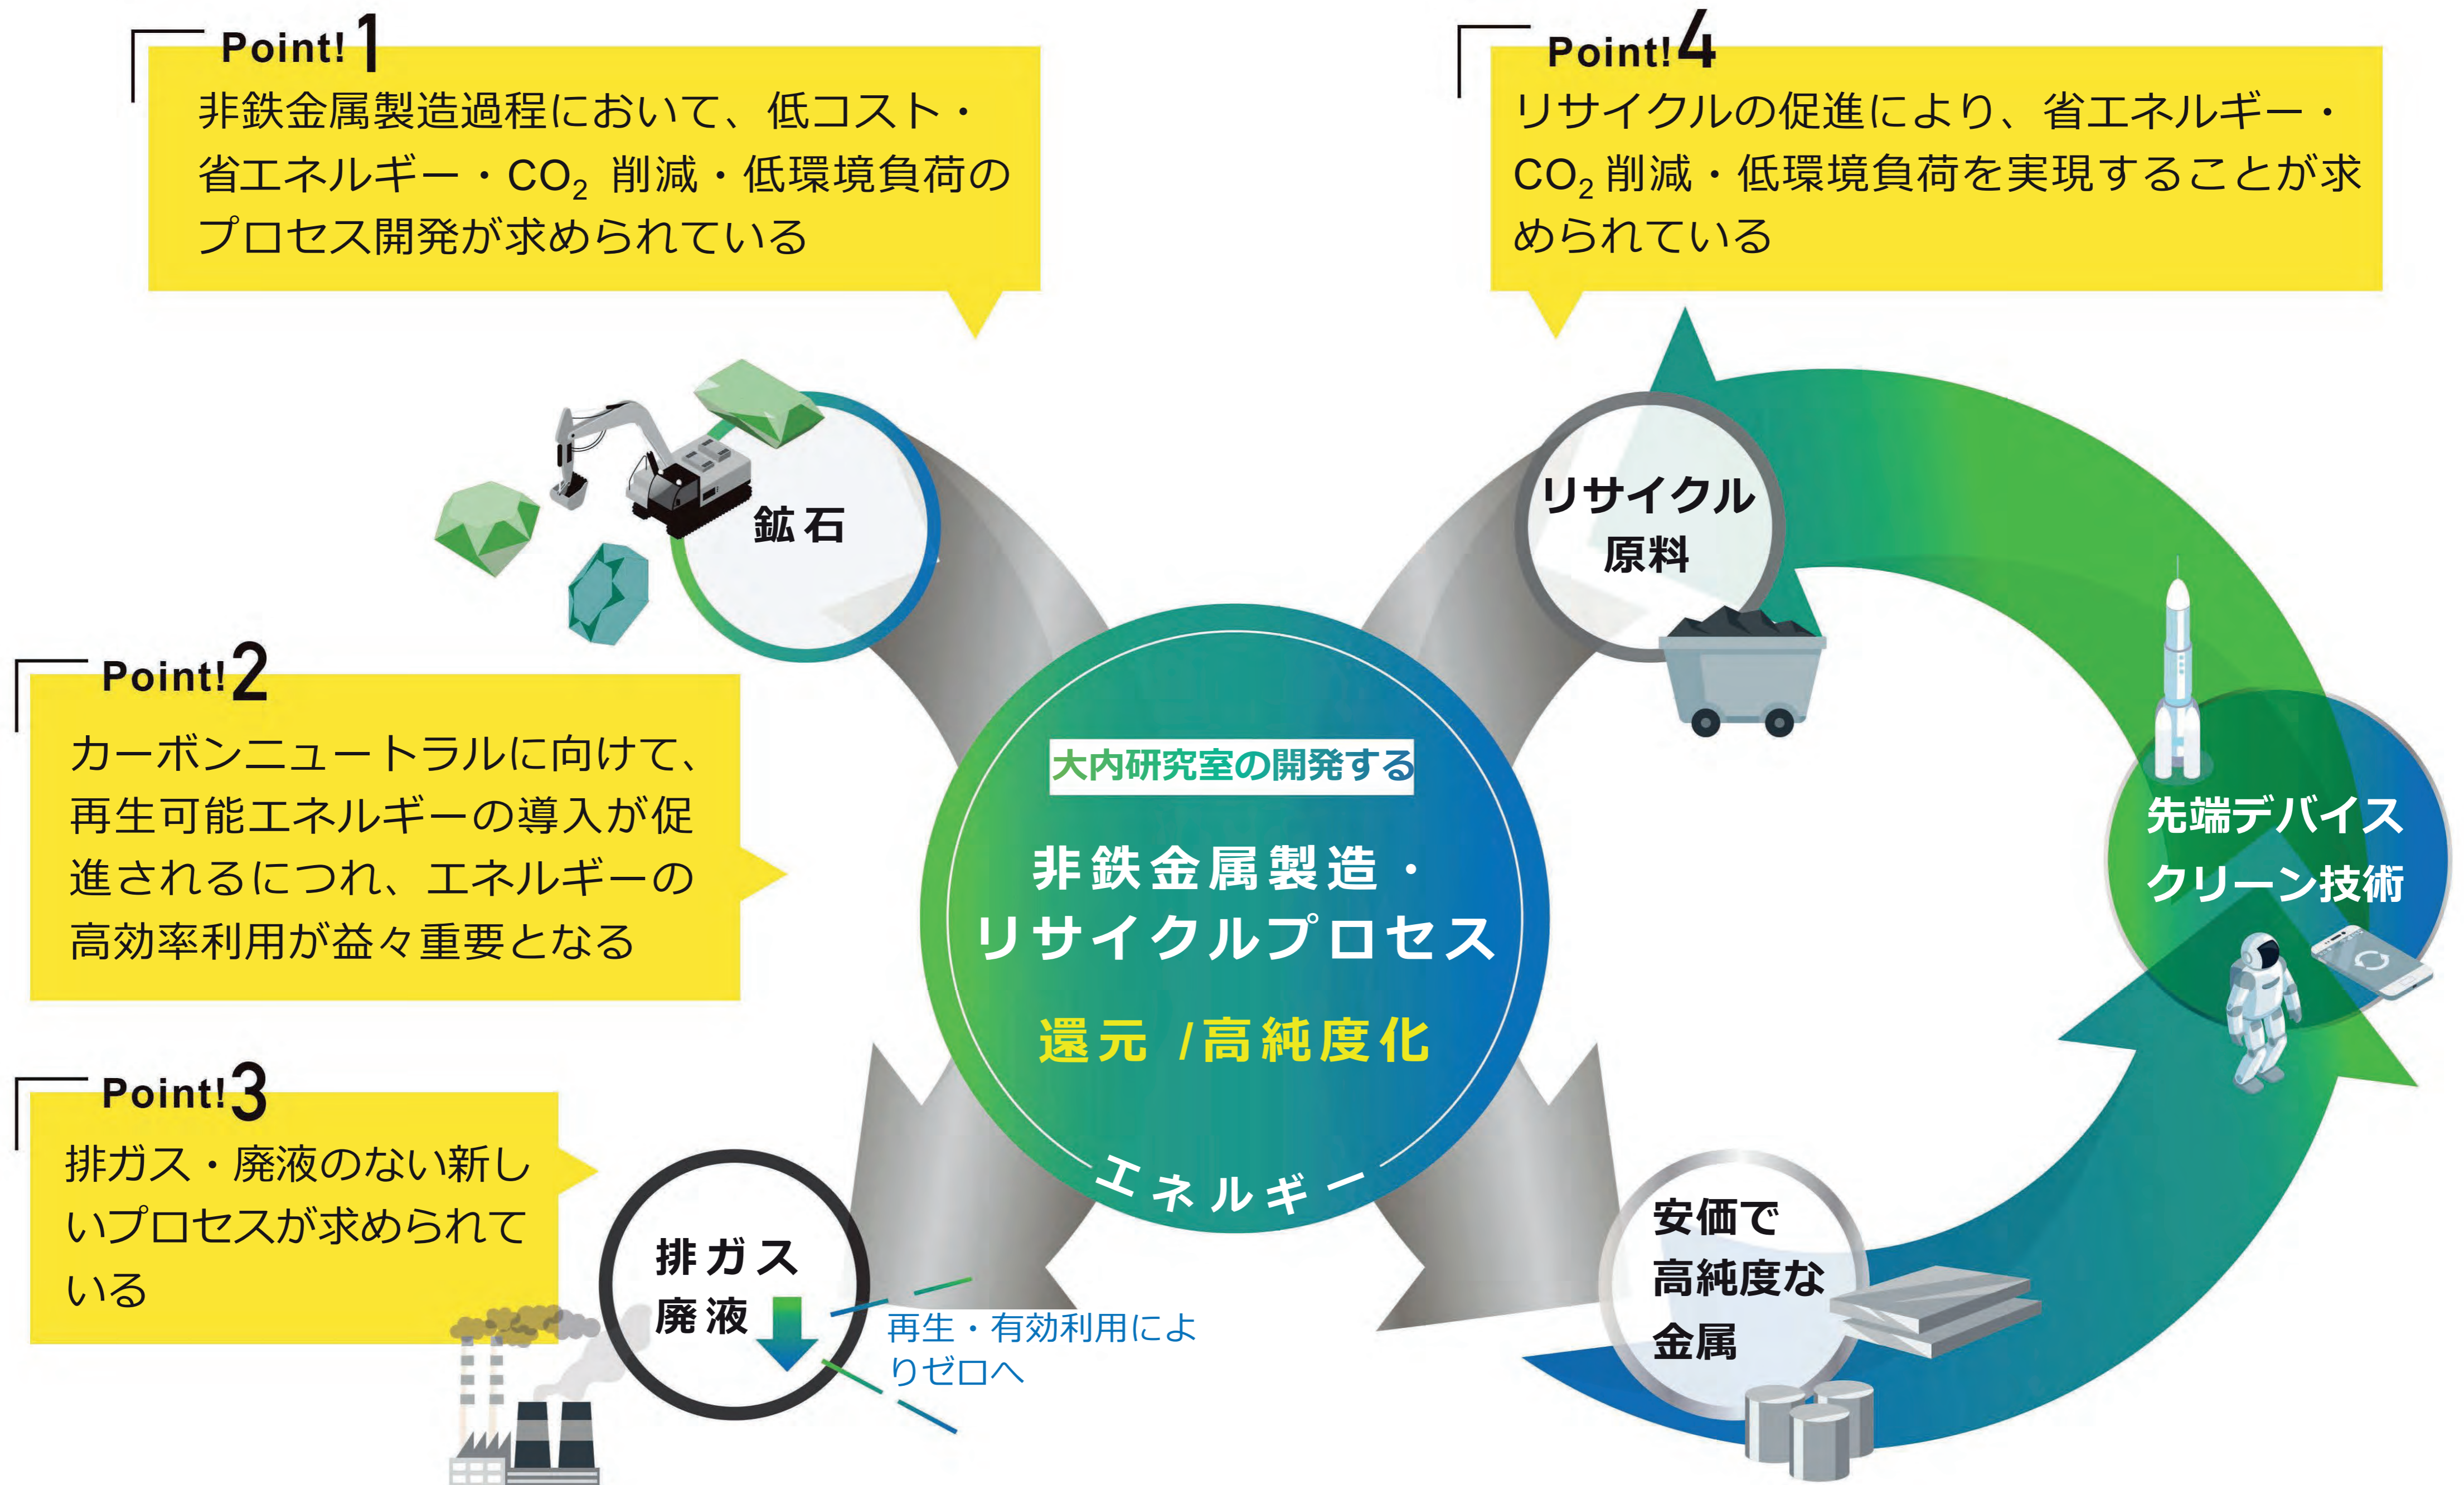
Point! 1
非鉄金属製造過程において、低コスト・省エネルギー・$CO_2$ 削減・低環境負荷のプロセス開発が求められている

Point! 4
リサイクルの促進により、省エネルギー・$CO_2$ 削減・低環境負荷を実現することが求められている

鉱石

リサイクル原料

Point! 2
カーボンニュートラルに向けて、再生可能エネルギーの導入が促進されるにつれ、エネルギーの高効率利用が益々重要となる

大内研究室の開発する
非鉄金属製造・リサイクルプロセス
還元 /高純度化
エネルギー

先端デバイス
クリーン技術

Point! 3
排ガス・廃液のない新しいプロセスが求められている

排ガス
廃液

再生・有効利用によりゼロへ

安価で高純度な金属